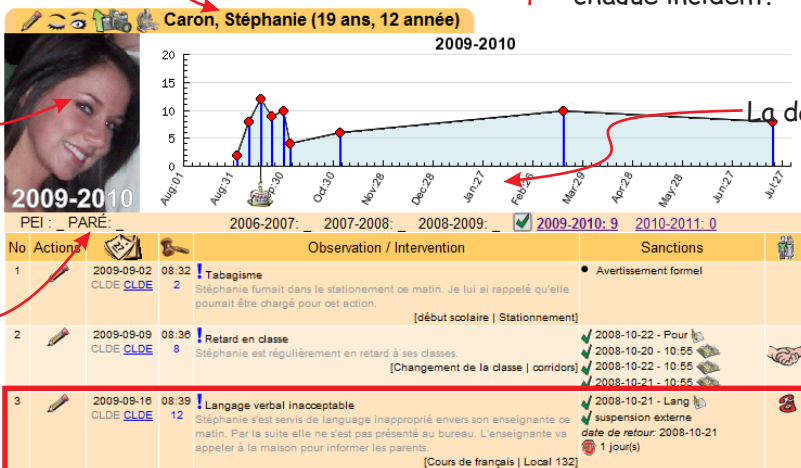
chaque incident.

Caron, Stéphanie (19 ans, 12 année)

2009-2010

15
10
5
0

Aug:01 Aug:31 Sep:30 Oct:30 Nov:28 Dec:28 Jan:27 Feb:26 Mar:29 Apr:28 May:28 Jun:27 Jul:27

La d

2009-2010

PEI : _ PARÉ: _

2006-2007: _ 2007-2008: _ 2008-2009: _ 2009-2010: 9 2010-2011: 0

| No | Actions | | | Observation / Intervention | Sanctions | |
|---|---|---|---|---|---|---|
| 1 | | 2009-09-02 CLDE CLDE | 08:32 2 | ! Tabagisme Stéphanie fumait dans le stationement ce matin. Je lui ai rappelé qu'elle pourrait être chargé pour cet action. [début scolaire \| Stationnement] | • Avertissement formel | |
| 2 | | 2009-09-09 CLDE CLDE | 08:36 8 | ! Retard en classe Stéphanie est régulièrement en retard à ses classes. [Changement de la classe \| corridors] | 2008-10-22 - Pour 2008-10-20 - 10:55 2008-10-22 - 10:55 2008-10-21 - 10:55 | |
| 3 | | 2009-09-16 CLDE CLDE | 08:39 12 | ! Langage verbal inacceptable Stéphanie s'est servis de language inapproprié envers son enseignante ce matin. Par la suite elle ne s'est pas présenté au bureau. L'enseignante va appeler à la maison pour informer les parents. [Cours de français \| Local 132] | 2008-10-21 - Lang suspension externe date de retour: 2008-10-21 1 jour(s) | |